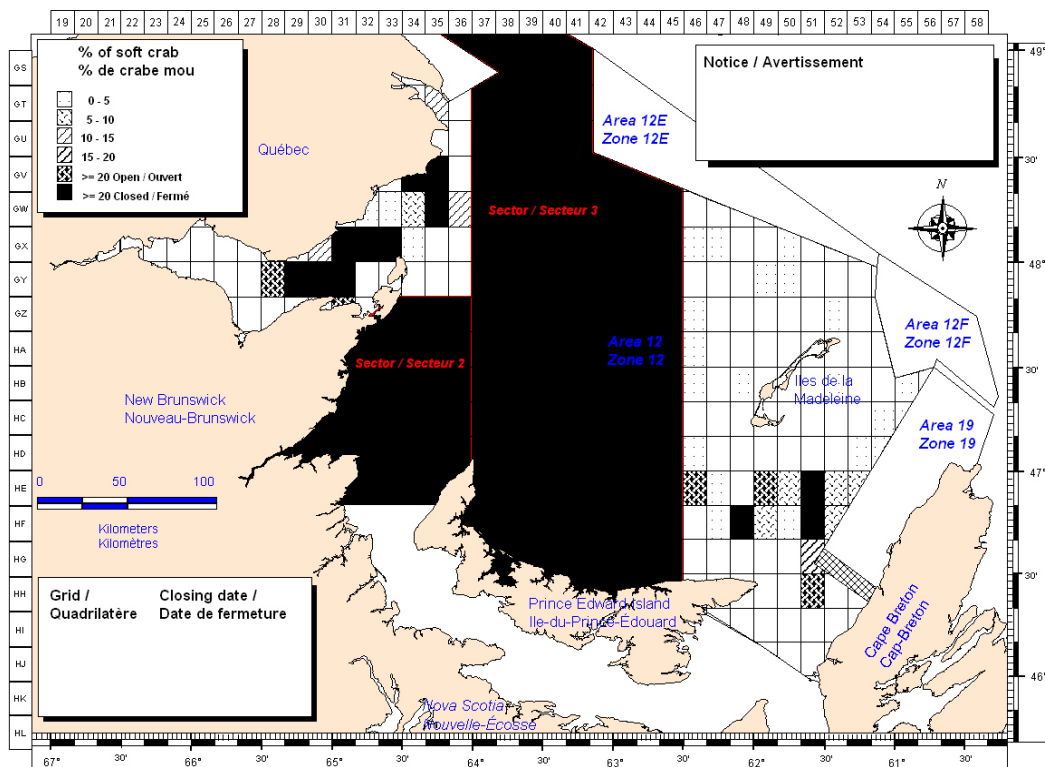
19 20 21 22 23 24 25 26 27 28 29 30 31 32 33 34 35 36 37 38 39 40 41 42 43 44 45 46 47 48 49 50 51 52 53 54 55 56 57 58

% of soft crab
% de crabe mou

0 - 5
5 - 10
10 - 15
15 - 20
>= 20 Open / Ouvert
>= 20 Closed / Fermé

Notice / Avertissement

GS
GT
GU
GV
GW
GX
GY
GZ
HA
HB
HC
HD
HE
HF
HG
HH
HI
HJ
HK
HL

49°
30'
48°
30'
47°
30'
46°

Québec

Area 12E
Zone 12E

Sector / Secteur 3

N

Sector / Secteur 2

Area 12
Zone 12

Area 12F
Zone 12F

Iles de la Madeleine

Area 19
Zone 19

New Brunswick
Nouveau-Brunswick

0 50 100

Kilometers
Kilomètres

Grid /
Quadrilatère

Closing date /
Date de fermeture

Prince Edward Island
Ile-du-Prince-Edouard

Cape Breton
Cap-Breton

Nova Scotia
Nouvelle-Ecosse

67° 30' 66° 30' 65° 30' 64° 30' 63° 30' 62° 30' 61° 30'